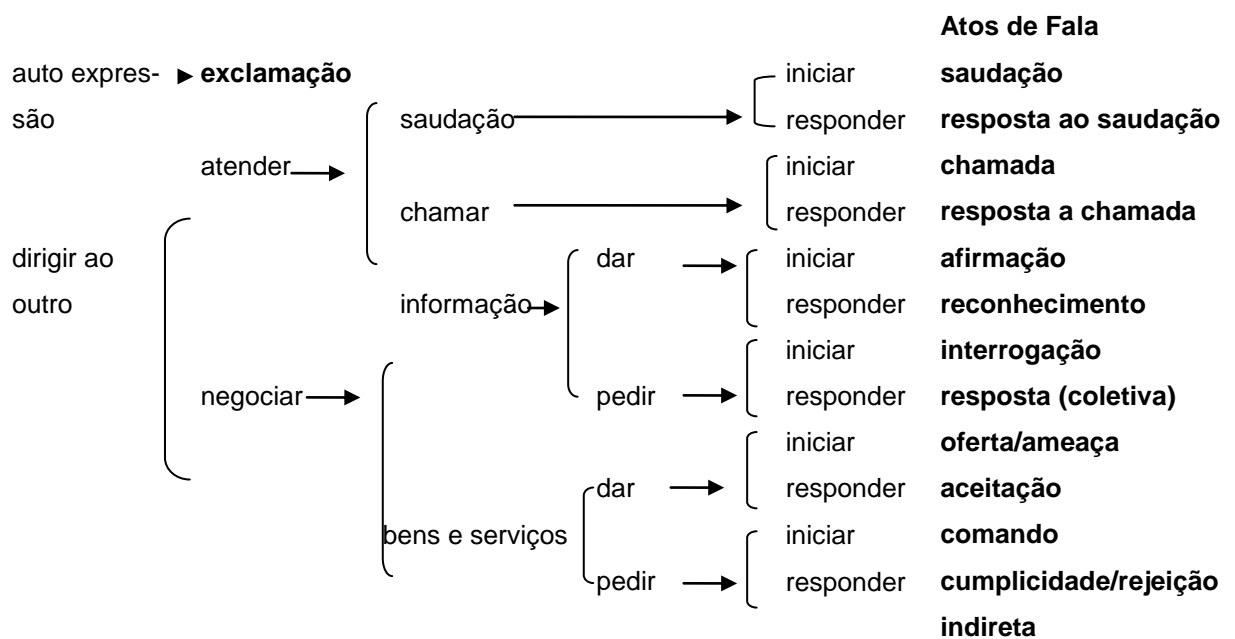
Atos de Fala

auto expressão exclamação

atender

saudação iniciar saudação
responder resposta ao saudação

chamar iniciar chamada
responder resposta a chamada

dirigir ao outro

informação dar iniciar afirmação
responder reconhecimento

pedir iniciar interrogação
responder resposta (coletiva)

negociar

bens e serviços dar iniciar oferta/ameaça
responder aceitação

pedir iniciar comando
responder cumplicidade/rejeição indireta